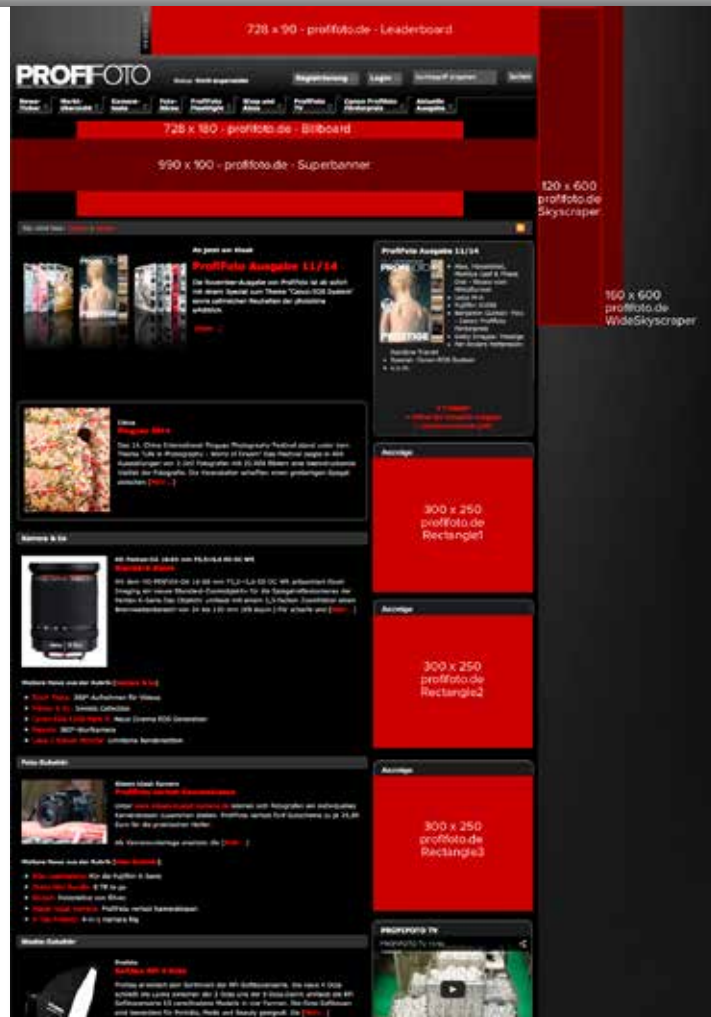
728 x 90 - profifoto.de - Leaderboard

PROFIFOTO

Registrierung Login Suchen

728 x 180 - profifoto.de - Billboard

990 x 100 - profifoto.de - Superbanner

120 x 600 profifoto.de Skyscraper

160 x 600 profifoto.de WideSkyscraper

Ab jetzt am Kiosk

ProfiFoto Ausgabe 11/14

ProfiFoto Ausgabe 11/14

China
Pingyao 2014

Anzeige

300 x 250 profifoto.de Rectangle1

Kamera & Co

Anzeige

300 x 250 profifoto.de Rectangle2

Foto-Rubrikt

Anzeige

300 x 250 profifoto.de Rectangle3

Studio-Rubrikt

PROFIFOTO TV